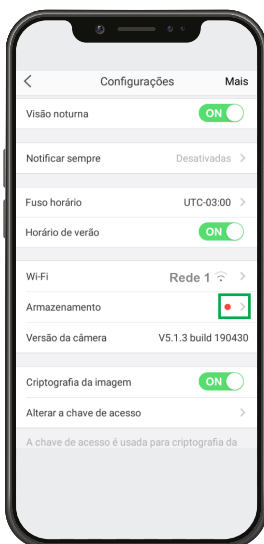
<
Configurações
Mais

Visão noturna
ON

Notificar sempre
Desativadas >

Fuso horário
UTC-03:00 >

Horário de verão
ON

Wi-Fi
Rede 1 >

Armazenamento
>

Versão da câmera
V5.1.3 build 190430

Criptografia da imagem
ON

Alterar a chave de acesso
>

A chave de acesso é usada para criptografia da